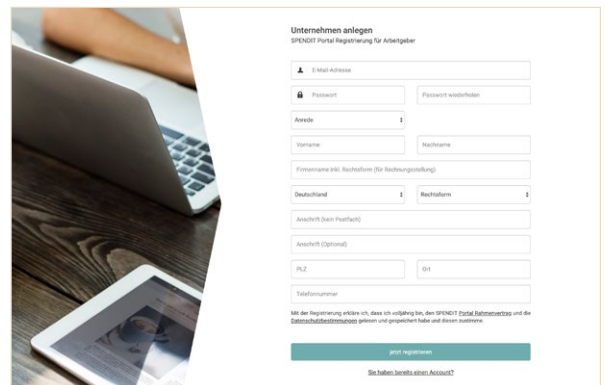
Unternehmen anlegen
SPENDIT Portal Registrierung für Arbeitgeber

E-Mail-Adresse

Passwort

Passwort wiederholen

Anrede

Vorname

Nachname

Firmenname inkl. Rechtsform (für Rechnungsstellung)

Deutschland

Rechtsform

Anschrift (kein Postfach)

Anschrift (Optional)

PLZ

Ort

Telefonnummer

Mit der Registrierung erkläre ich, dass ich volljährig bin, den SPENDIT Portal Rahmenvertrag und die Datenschutzbestimmungen gelesen und gespeichert habe und diesen zustimme.

Jetzt registrieren

Sie haben bereits einen Account?